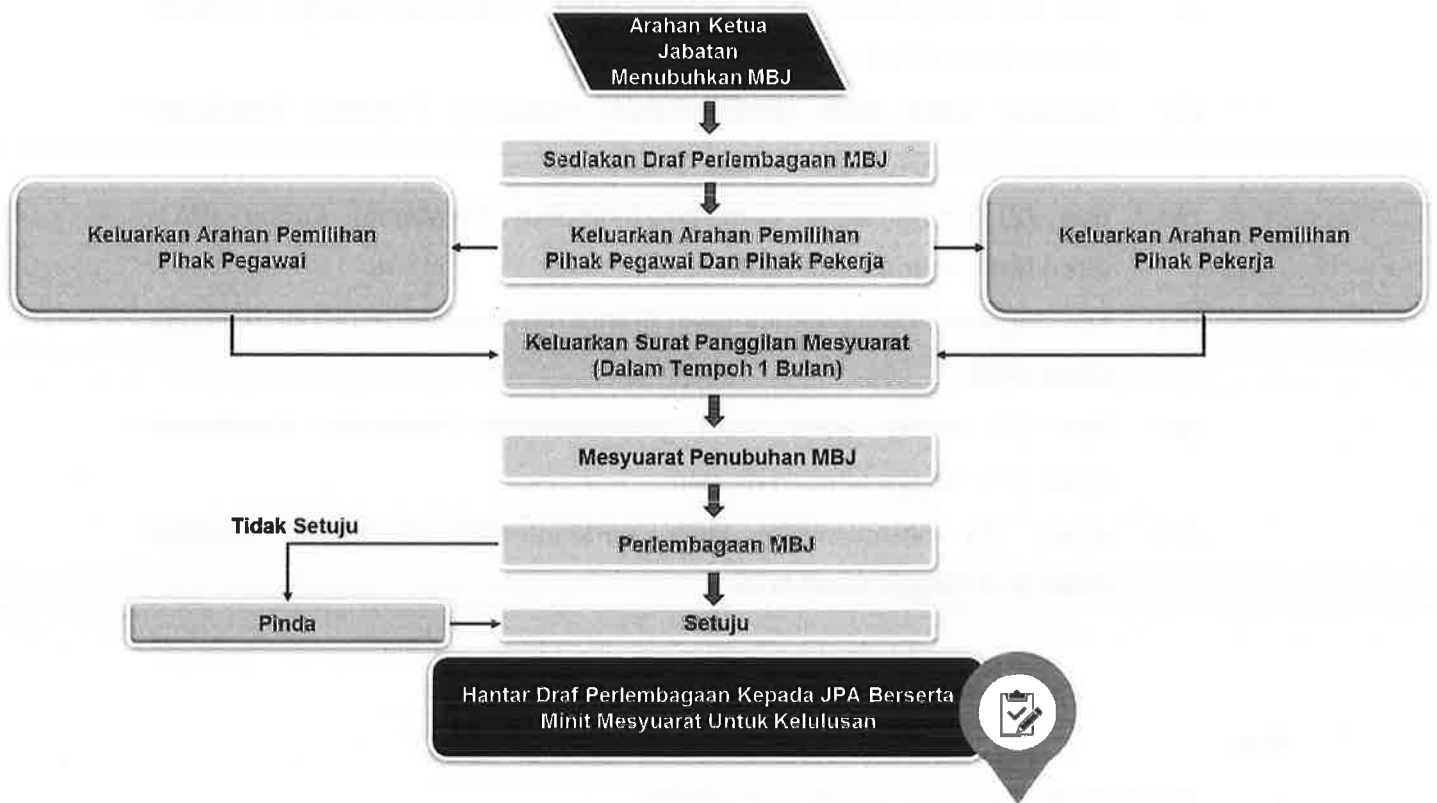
Arahan Ketua Jabatan Menubuhkan MBJ

Sediakan Draf Perlembagaan MBJ

Keluarkan Arahan Pemilihan Pihak Pegawai

Keluarkan Arahan Pemilihan Pihak Pegawai Dan Pihak Pekerja

Keluarkan Arahan Pemilihan Pihak Pekerja

Keluarkan Surat Panggilan Mesyuarat (Dalam Tempoh 1 Bulan)

Mesyuarat Penubuhan MBJ

Tidak Setuju

Perlembagaan MBJ

Pinda

Setuju

Hantar Draf Perlembagaan Kepada JPA Berserta Minit Mesyuarat Untuk Kelulusan